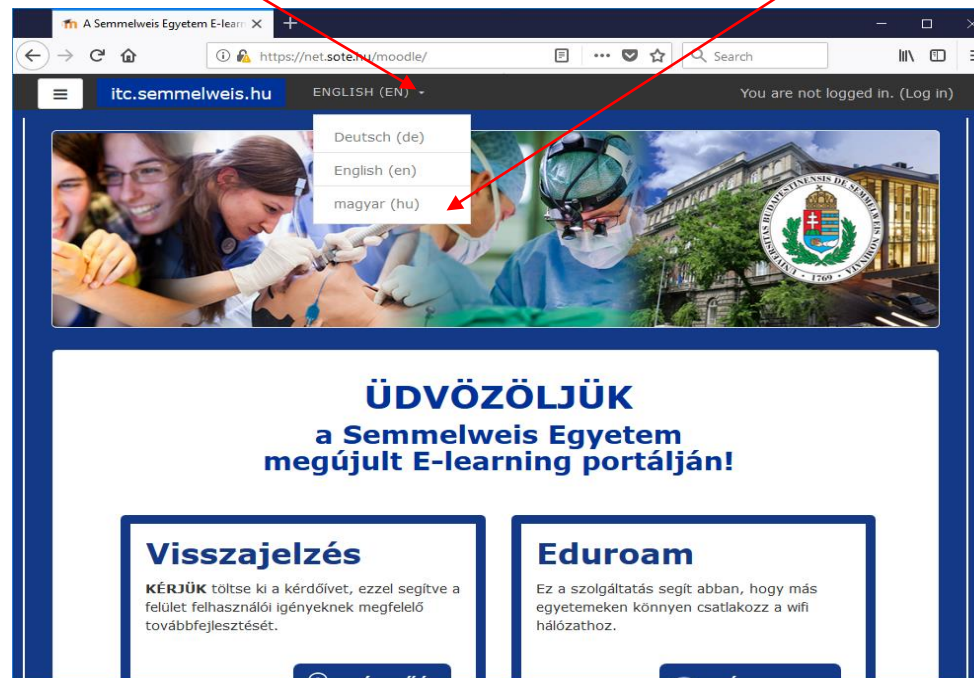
A Semmelweis Egyetem E-learn

https://net.sote.hu/moodle/

Search

itc.semmelweis.hu

ENGLISH (EN)

You are not logged in. (Log in)

Deutsch (de)

English (en)

magyar (hu)

UNIVERSITAS BUDAPESTINENSIS DE SEMMELWEIS NOMINATA 1769

ÜDVÖZÖLJÜK

a Semmelweis Egyetem megújult E-learning portálján!

Visszajelzés

KÉRJÜK töltse ki a kérdőívet, ezzel segítve a felület felhasználói igényeknek megfelelő továbbfejlesztését.

Eduroam

Ez a szolgáltatás segít abban, hogy más egyetemeken könnyen csatlakozz a wifi hálózathoz.

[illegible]

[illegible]